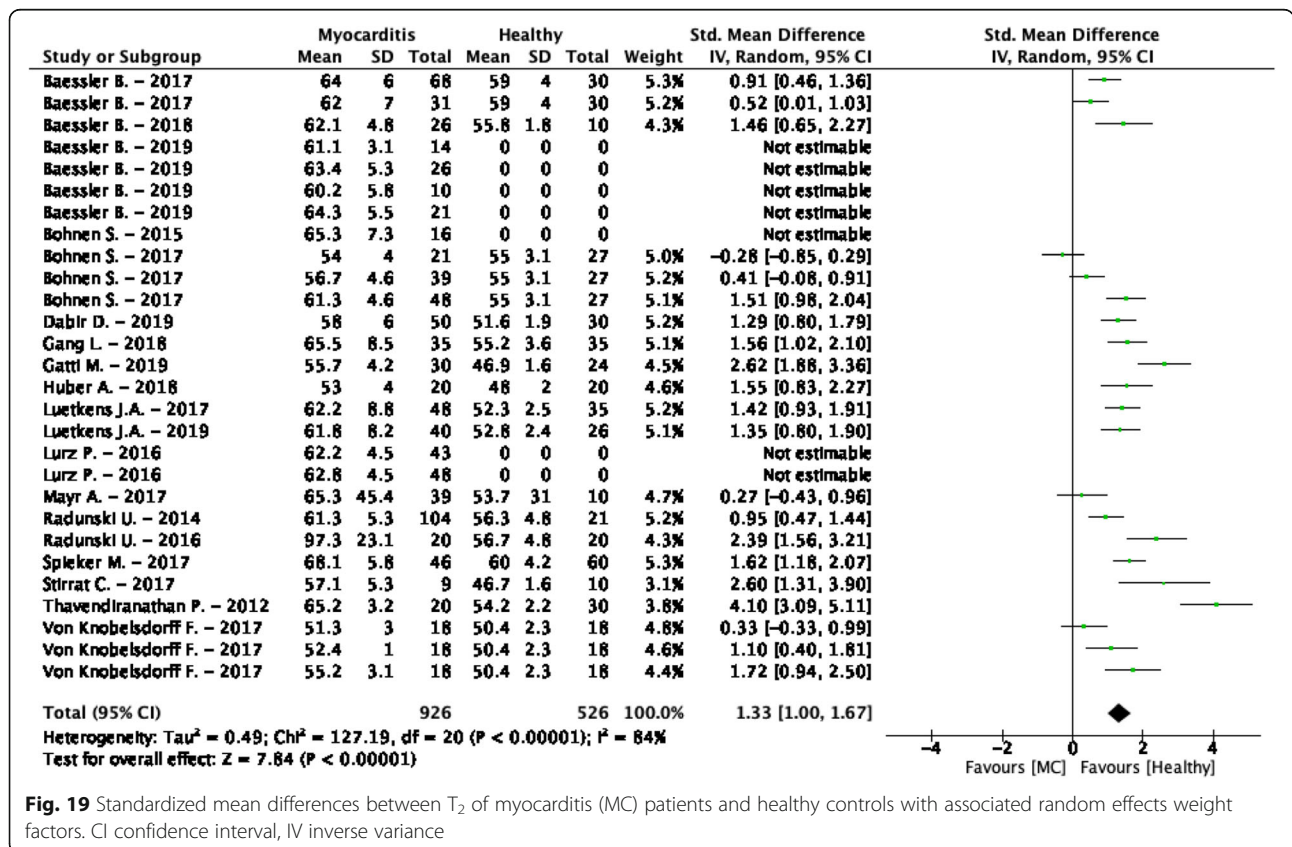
| Study or Subgroup | Myocarditis Mean | SD | Total | Healthy Mean | SD | Total | Weight | Std. Mean Difference IV, Random, 95% CI |
|---|---|---|---|---|---|---|---|---|
| Baessler B. – 2017 | 64 | 6 | 68 | 59 | 4 | 30 | 5.3% | 0.91 [0.46, 1.36] |
| Baessler B. – 2017 | 62 | 7 | 31 | 59 | 4 | 30 | 5.2% | 0.52 [0.01, 1.03] |
| Baessler B. – 2018 | 62.1 | 4.8 | 26 | 55.8 | 1.8 | 10 | 4.3% | 1.46 [0.65, 2.27] |
| Baessler B. – 2019 | 61.1 | 3.1 | 14 | 0 | 0 | 0 | | Not estimable |
| Baessler B. – 2019 | 63.4 | 5.3 | 26 | 0 | 0 | 0 | | Not estimable |
| Baessler B. – 2019 | 60.2 | 5.8 | 10 | 0 | 0 | 0 | | Not estimable |
| Baessler B. – 2019 | 64.3 | 5.5 | 21 | 0 | 0 | 0 | | Not estimable |
| Bohnen S. – 2015 | 65.3 | 7.3 | 16 | 0 | 0 | 0 | | Not estimable |
| Bohnen S. – 2017 | 54 | 4 | 21 | 55 | 3.1 | 27 | 5.0% | −0.28 [−0.85, 0.29] |
| Bohnen S. – 2017 | 56.7 | 4.6 | 39 | 55 | 3.1 | 27 | 5.2% | 0.41 [−0.08, 0.91] |
| Bohnen S. – 2017 | 61.3 | 4.6 | 48 | 55 | 3.1 | 27 | 5.1% | 1.51 [0.98, 2.04] |
| Dabir D. – 2019 | 58 | 6 | 50 | 51.6 | 1.9 | 30 | 5.2% | 1.29 [0.80, 1.79] |
| Gang L. – 2018 | 65.5 | 8.5 | 35 | 55.2 | 3.6 | 35 | 5.1% | 1.56 [1.02, 2.10] |
| Gatti M. – 2019 | 55.7 | 4.2 | 30 | 46.9 | 1.6 | 24 | 4.5% | 2.62 [1.88, 3.36] |
| Huber A. – 2018 | 53 | 4 | 20 | 48 | 2 | 20 | 4.6% | 1.55 [0.83, 2.27] |
| Luetkens J.A. – 2017 | 62.2 | 8.8 | 48 | 52.3 | 2.5 | 35 | 5.2% | 1.42 [0.93, 1.91] |
| Luetkens J.A. – 2019 | 61.8 | 8.2 | 40 | 52.8 | 2.4 | 26 | 5.1% | 1.35 [0.80, 1.90] |
| Lurz P. – 2016 | 62.2 | 4.5 | 43 | 0 | 0 | 0 | | Not estimable |
| Lurz P. – 2016 | 62.8 | 4.5 | 48 | 0 | 0 | 0 | | Not estimable |
| Mayr A. – 2017 | 65.3 | 45.4 | 39 | 53.7 | 31 | 10 | 4.7% | 0.27 [−0.43, 0.96] |
| Radunski U. – 2014 | 61.3 | 5.3 | 104 | 56.3 | 4.8 | 21 | 5.2% | 0.95 [0.47, 1.44] |
| Radunski U. – 2016 | 97.3 | 23.1 | 20 | 56.7 | 4.8 | 20 | 4.3% | 2.39 [1.56, 3.21] |
| Spieker M. – 2017 | 68.1 | 5.8 | 46 | 60 | 4.2 | 60 | 5.3% | 1.62 [1.18, 2.07] |
| Stirrat C. – 2017 | 57.1 | 5.3 | 9 | 46.7 | 1.6 | 10 | 3.1% | 2.60 [1.31, 3.90] |
| Thavendiranathan P. – 2012 | 65.2 | 3.2 | 20 | 54.2 | 2.2 | 30 | 3.8% | 4.10 [3.09, 5.11] |
| Von Knobelsdorff F. – 2017 | 51.3 | 3 | 18 | 50.4 | 2.3 | 18 | 4.8% | 0.33 [−0.33, 0.99] |
| Von Knobelsdorff F. – 2017 | 52.4 | 1 | 18 | 50.4 | 2.3 | 18 | 4.6% | 1.10 [0.40, 1.81] |
| Von Knobelsdorff F. – 2017 | 55.2 | 3.1 | 18 | 50.4 | 2.3 | 18 | 4.4% | 1.72 [0.94, 2.50] |
| Total (95% CI) | | | 926 | | | 526 | 100.0% | 1.33 [1.00, 1.67] |

Heterogeneity: Tau² = 0.49; Chi² = 127.19, df = 20 (P < 0.00001); I² = 84%
Test for overall effect: Z = 7.84 (P < 0.00001)

Std. Mean Difference
IV, Random, 95% CI
−4 −2 0 2 4
Favours [MC] Favours [Healthy]

**Fig. 19** Standardized mean differences between $T_2$ of myocarditis (MC) patients and healthy controls with associated random effects weight factors. CI confidence interval, IV inverse variance